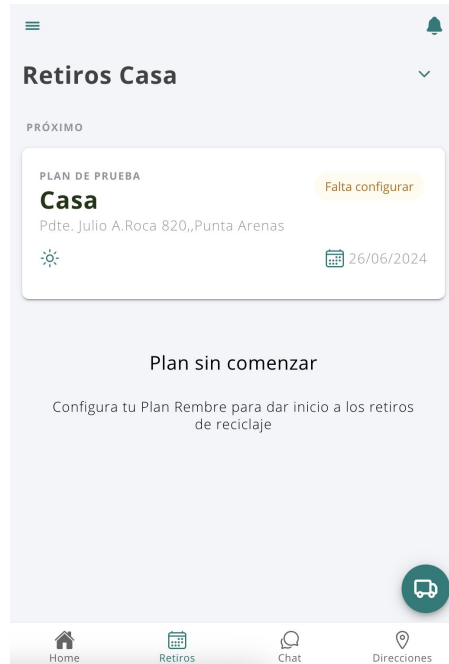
Retiros Casa

PRÓXIMO

PLAN DE PRUEBA
Casa
Falta configurar
Pdte. Julio A.Roca 820,,Punta Arenas
26/06/2024

Plan sin comenzar

Configura tu Plan Rembre para dar inicio a los retiros de reciclaje

Home
Retiros
Chat
Direcciones